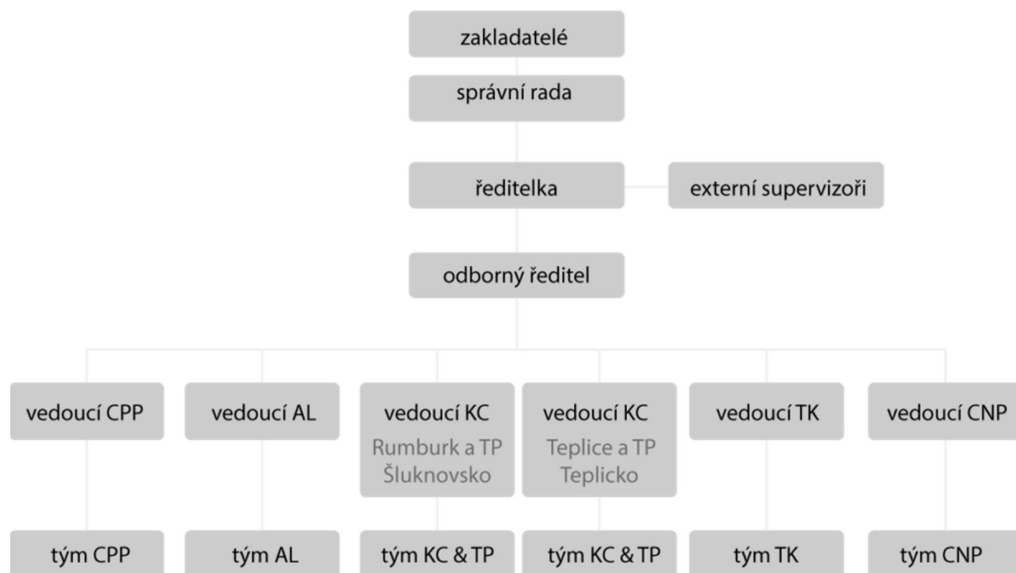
zakladatelé

správní rada

ředitelka

externí supervizoři

odborný ředitel

vedoucí CPP

vedoucí AL

vedoucí KC Rumburk a TP Šluknovsko

vedoucí KC Teplice a TP Teplicko

vedoucí TK

vedoucí CNP

tým CPP

tým AL

tým KC & TP

tým KC & TP

tým TK

tým CNP